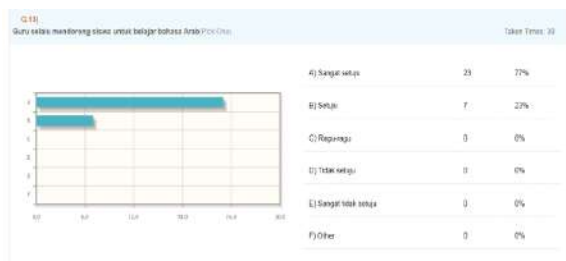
Q.10)
Guru selalu mendorong siswa untuk belajar bahasa Arab(Pick One)

Taken Times: 30

| | | |
|---|---|---|
| A) Sangat setuju | 23 | 77% |
| B) Setuju | 7 | 23% |
| C) Ragu-ragu | 0 | 0% |
| D) Tidak setuju | 0 | 0% |
| E) Sangat tidak setuju | 0 | 0% |
| F) Other | 0 | 0% |

0.0 6.0 12.0 18.0 24.0 30.0